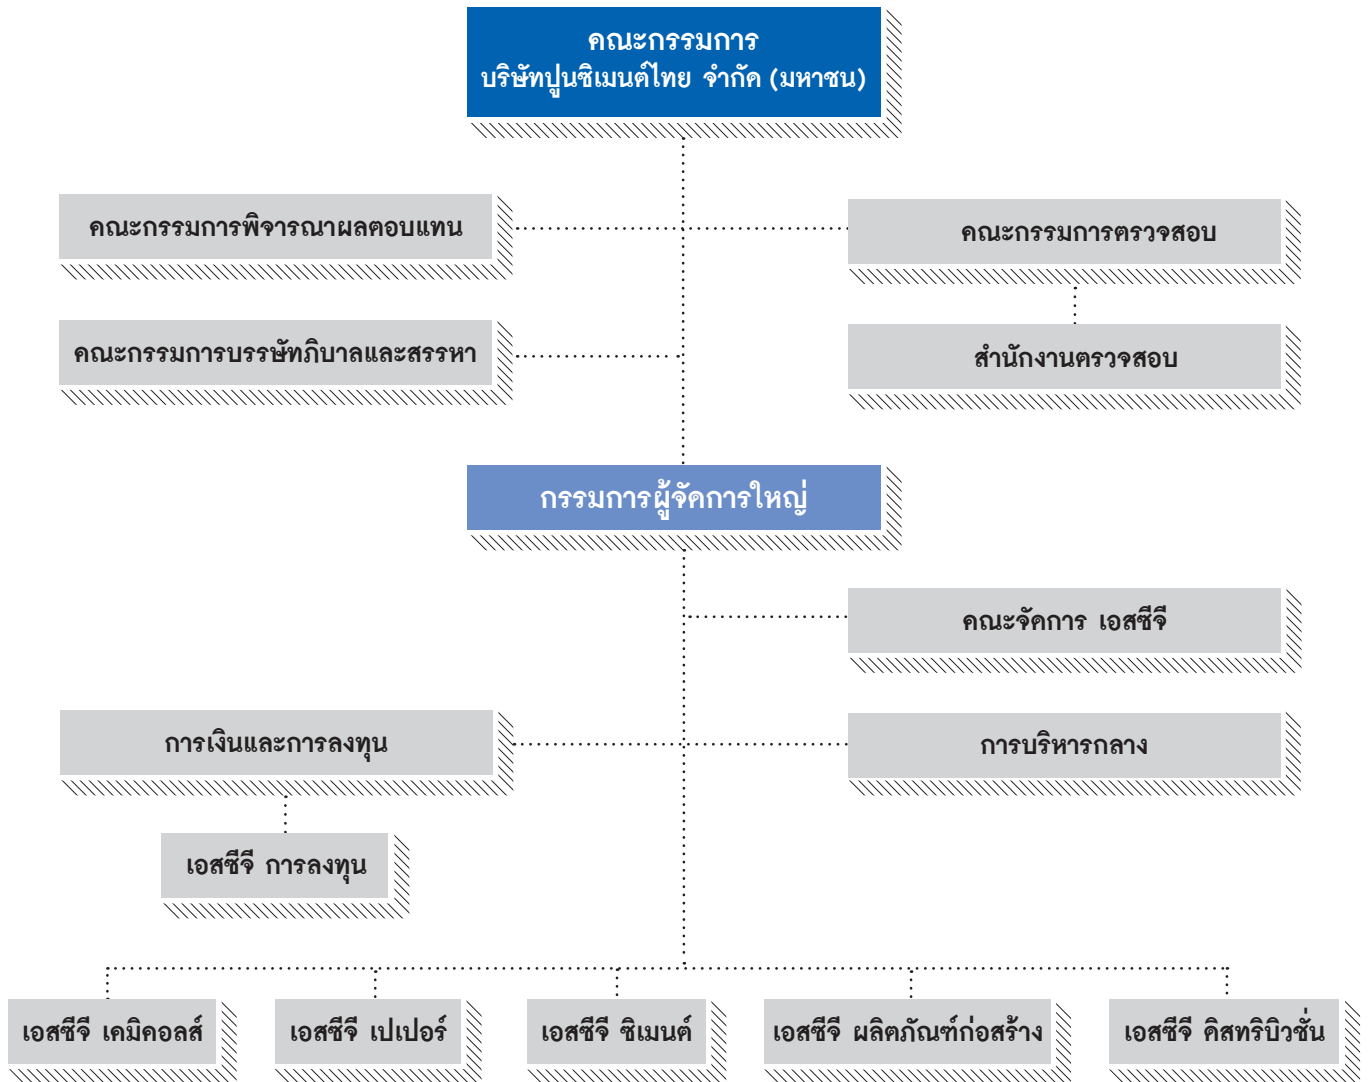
คณะกรรมการ
บริษัทปูนซิเมนต์ไทย จำกัด (มหาชน)

คณะกรรมการพิจารณาผลตอบแทน

คณะกรรมการตรวจสอบ

คณะกรรมการบรรษัทภิบาลและสรรหา

สำนักงานตรวจสอบ

กรรมการผู้จัดการใหญ่

คณะจัดการ เอสซีจี

การเงินและการลงทุน

การบริหารกลาง

เอสซีจี การลงทุน

เอสซีจี เคมิคอลส์

เอสซีจี เปเปอร์

เอสซีจี ซิเมนต์

เอสซีจี ผลิตภัณฑ์ก่อสร้าง

เอสซีจี ดิสทริบิวชั่น